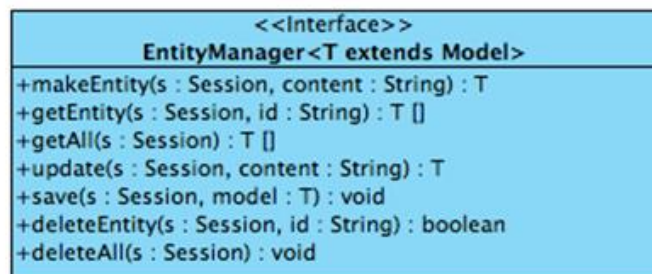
<<Interface>>
EntityManager<T extends Model>

+makeEntity(s : Session, content : String) : T
+getEntity(s : Session, id : String) : T []
+getAll(s : Session) : T []
+update(s : Session, content : String) : T
+save(s : Session, model : T) : void
+deleteEntity(s : Session, id : String) : boolean
+deleteAll(s : Session) : void